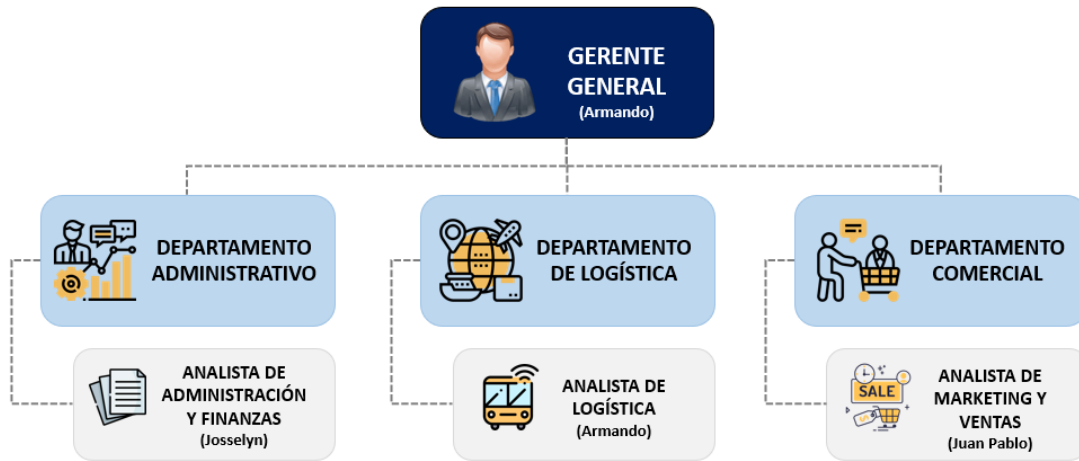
GERENTE GENERAL
(Armando)

DEPARTAMENTO ADMINISTRATIVO

DEPARTAMENTO DE LOGÍSTICA

DEPARTAMENTO COMERCIAL

ANALISTA DE ADMINISTRACIÓN Y FINANZAS
(Josselyn)

ANALISTA DE LOGÍSTICA
(Armando)

SALE

ANALISTA DE MARKETING Y VENTAS
(Juan Pablo)